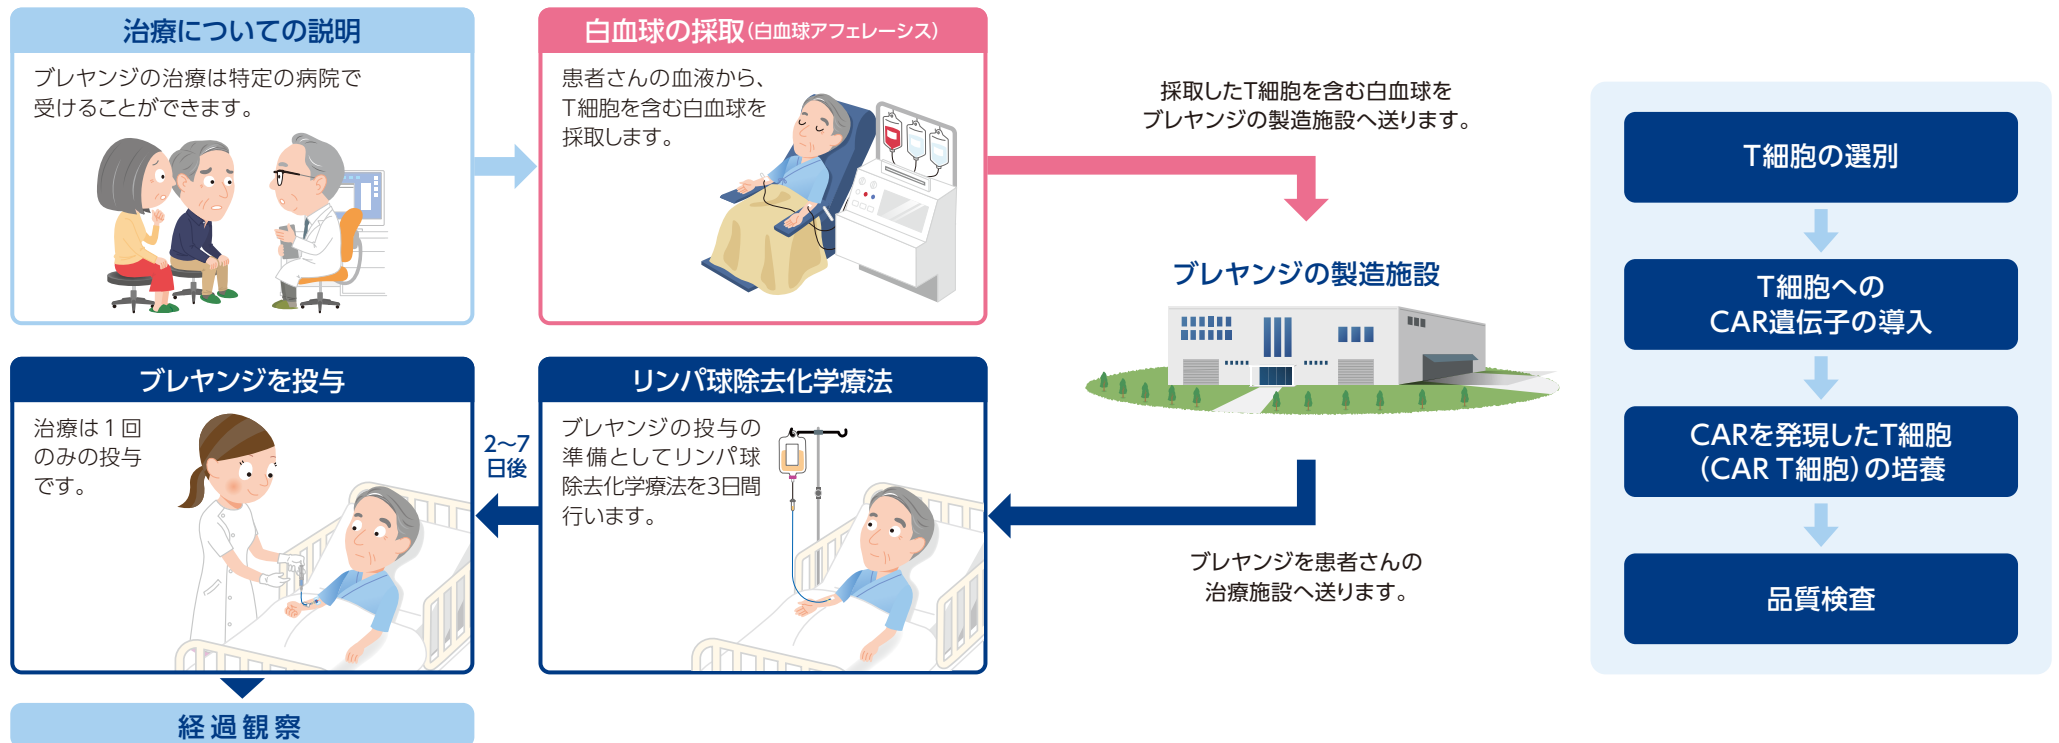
治療についての説明

ブレヤンジの治療は特定の病院で受けることができます。

白血球の採取(白血球アフェレーシス)

患者さんの血液から、T細胞を含む白血球を採取します。

採取したT細胞を含む白血球をブレヤンジの製造施設へ送ります。

ブレヤンジの製造施設

T細胞の選別

T細胞への
CAR遺伝子の導入

CARを発現したT細胞
(CAR T細胞)の培養

品質検査

ブレヤンジを投与

治療は1回のみの投与です。

2~7
日後

リンパ球除去化学療法

ブレヤンジの投与の準備としてリンパ球除去化学療法を3日間行います。

ブレヤンジを患者さんの治療施設へ送ります。

経過観察